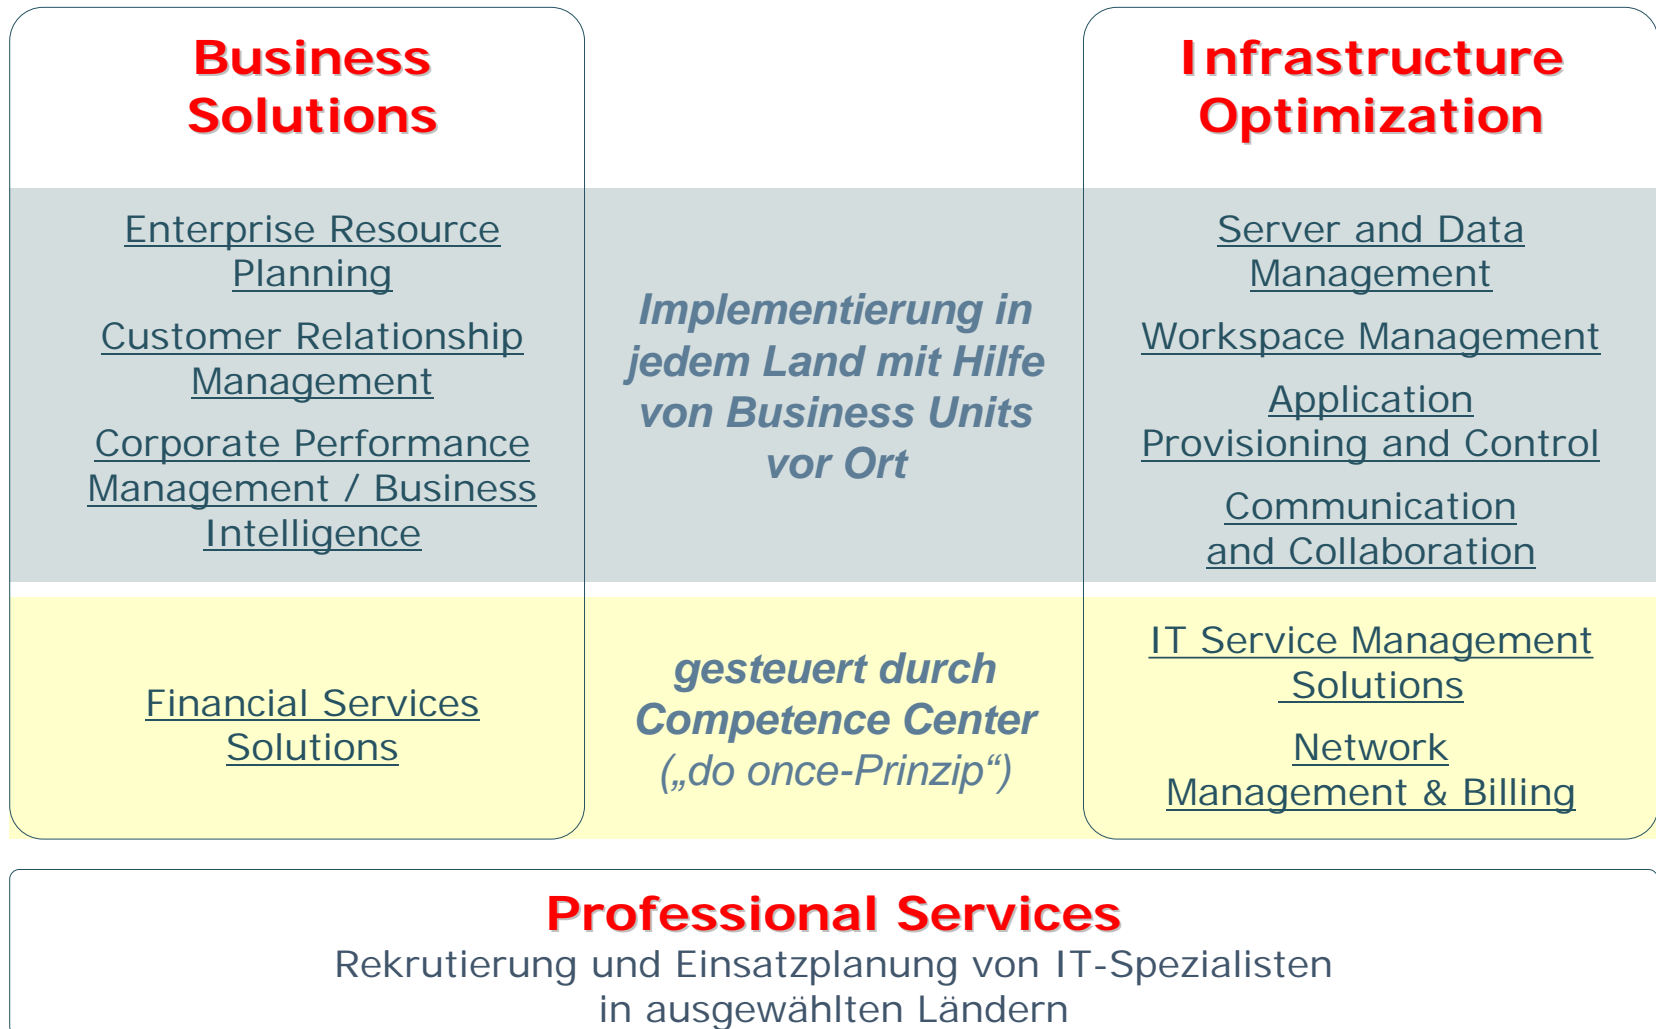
Business Solutions

Enterprise Resource Planning

Customer Relationship Management

Corporate Performance Management / Business Intelligence

Financial Services Solutions

Implementierung in jedem Land mit Hilfe von Business Units vor Ort

gesteuert durch Competence Center („do once-Prinzip“)

Infrastructure Optimization

Server and Data Management

Workspace Management

Application Provisioning and Control

Communication and Collaboration

IT Service Management Solutions

Network Management & Billing

Professional Services
Rekrutierung und Einsatzplanung von IT-Spezialisten in ausgewählten Ländern